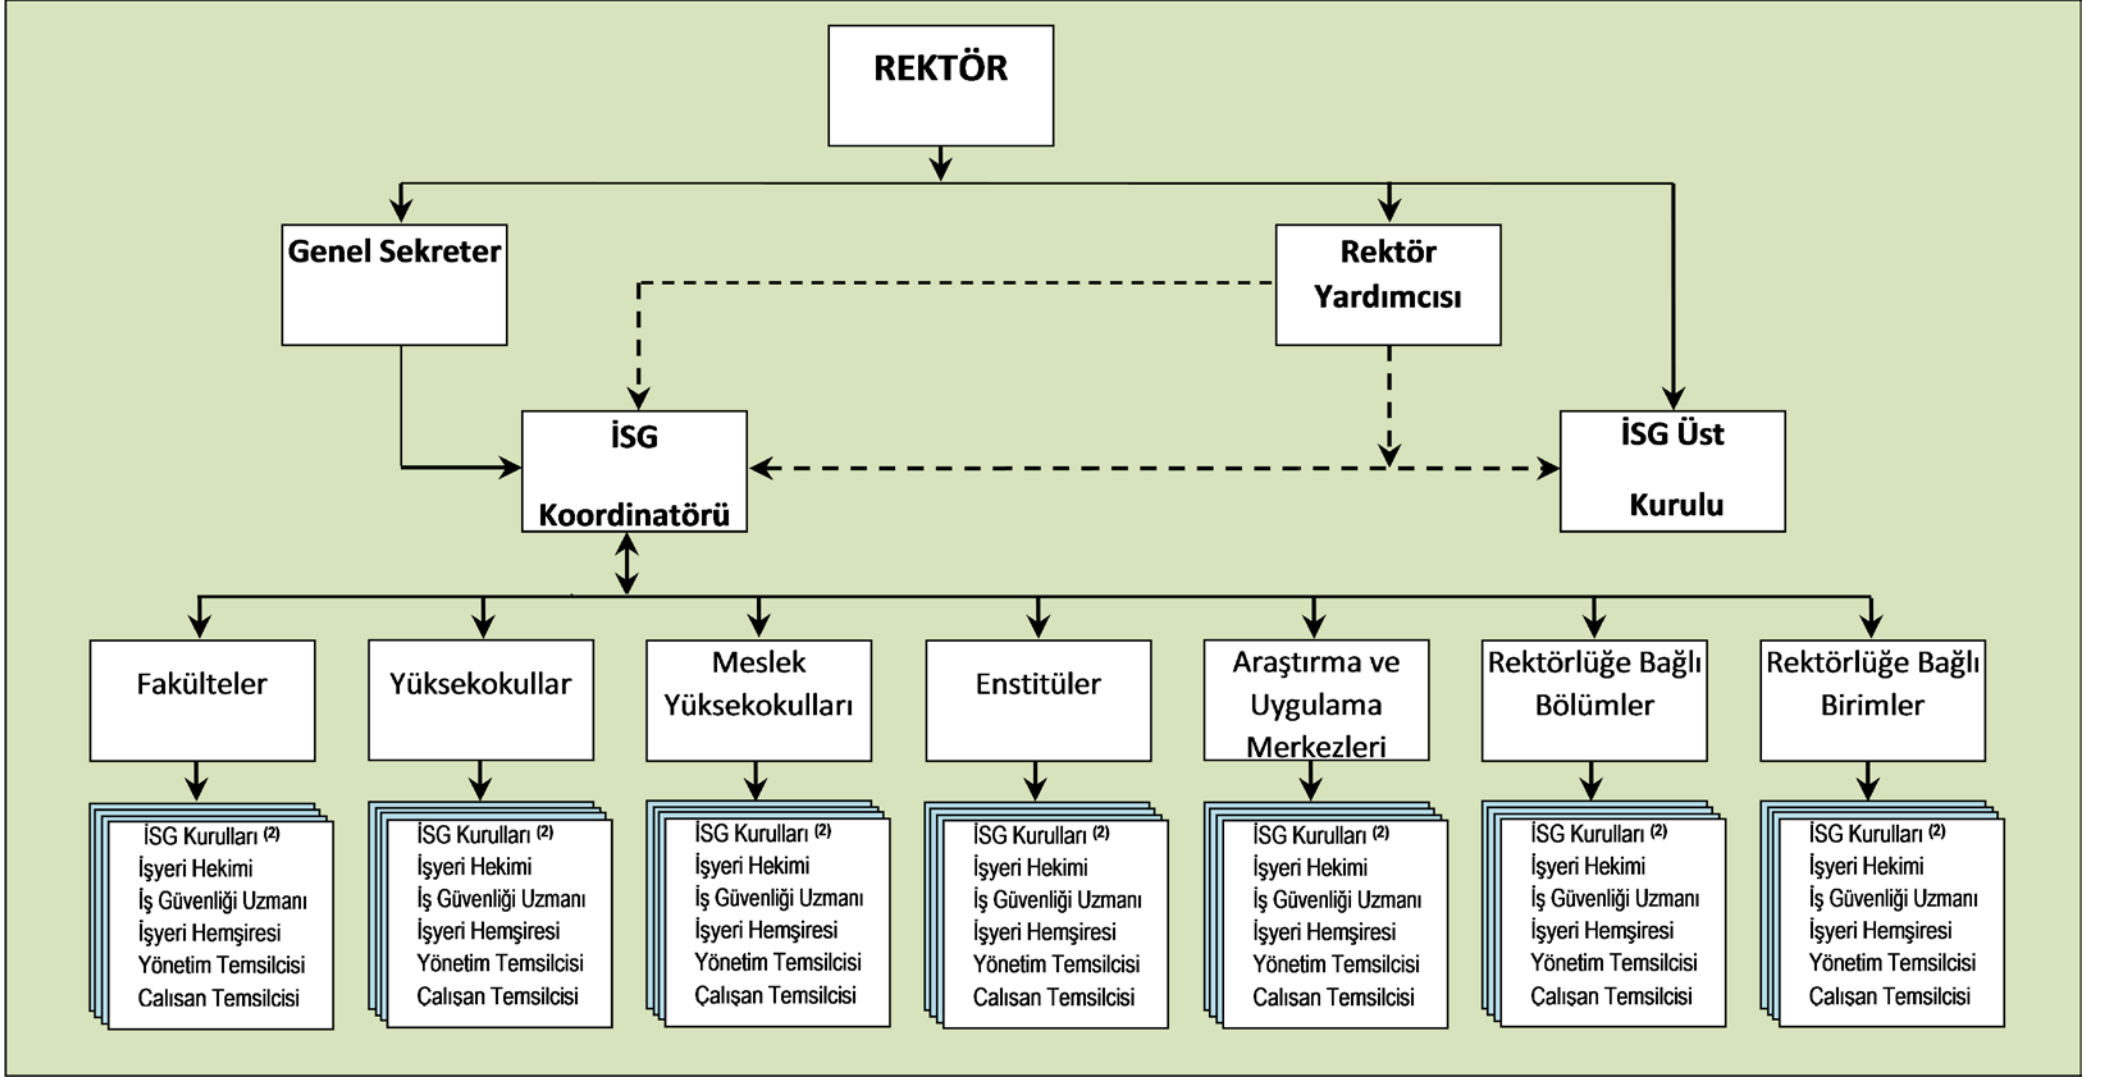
REKTÖR

Genel Sekreter

Rektör Yardımcısı

İSG Koordinatörü

İSG Üst Kurulu

Fakülteler

İSG Kurulları $^{(2)}$
İşyeri Hekimi
İş Güvenliği Uzmanı
İşyeri Hemşiresi
Yönetim Temsilcisi
Calısan Temsilcisi

Yüksekokullar

İSG Kurulları $^{(2)}$
İşyeri Hekimi
İş Güvenliği Uzmanı
İşyeri Hemşiresi
Yönetim Temsilcisi
Çalışan Temsilcisi

Meslek Yüksekokulları

İSG Kurulları $^{(2)}$
İşyeri Hekimi
İş Güvenliği Uzmanı
İşyeri Hemşiresi
Yönetim Temsilcisi
Çalışan Temsilcisi

Enstitüler

İSG Kurulları $^{(2)}$
İşyeri Hekimi
İş Güvenliği Uzmanı
İşyeri Hemşiresi
Yönetim Temsilcisi
Calısan Temsilcisi

Araştırma ve Uygulama Merkezleri

İSG Kurulları $^{(2)}$
İşyeri Hekimi
İş Güvenliği Uzmanı
İşyeri Hemşiresi
Yönetim Temsilcisi
Calısan Temsilcisi

Rektörlüğe Bağlı Bölümler

İSG Kurulları $^{(2)}$
İşyeri Hekimi
İş Güvenliği Uzmanı
İşyeri Hemşiresi
Yönetim Temsilcisi
Çalışan Temsilcisi

Rektörlüğe Bağlı Birimler

İSG Kurulları $^{(2)}$
İşyeri Hekimi
İş Güvenliği Uzmanı
İşyeri Hemşiresi
Yönetim Temsilcisi
Çalışan Temsilcisi